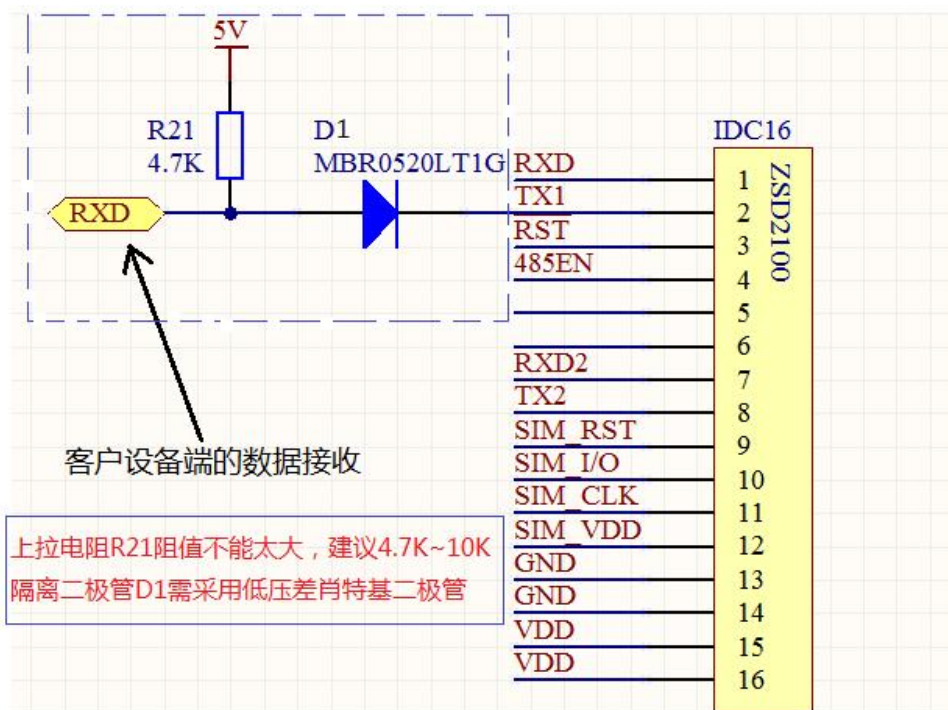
5V

R21
4.7K

D1
MBR0520LT1G

RXD

IDC16

ZSD2100

| | |
|---|---|
| RXD | 1 |
| TX1 | 2 |
| RST | 3 |
| 485EN | 4 |
| | 5 |
| | 6 |
| RXD2 | 7 |
| TX2 | 8 |
| SIM_RST | 9 |
| SIM_I/O | 10 |
| SIM_CLK | 11 |
| SIM_VDD | 12 |
| GND | 13 |
| GND | 14 |
| VDD | 15 |
| VDD | 16 |

客户设备端的数据接收

上拉电阻R21阻值不能太大，建议4.7K~10K
隔离二极管D1需采用低压差肖特基二极管